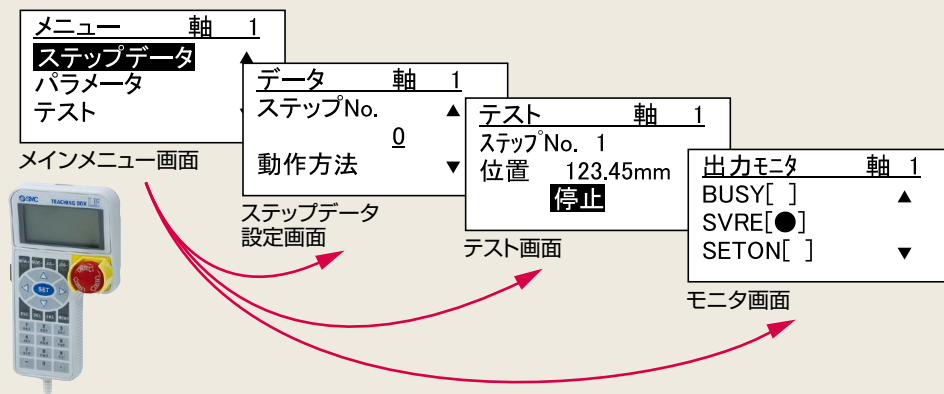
メニュー　軸　1
ステップデータ ▲
パラメータ
テスト

メインメニュー画面

データ　軸　1
ステップNo. ▲
0
動作方法 ▼

ステップデータ設定画面

テスト　軸　1
ステップNo.　1
位置　123.45mm
停止

テスト画面

出力モニタ　軸　1
BUSY[ ] ▲
SVRE[●]
SETON[ ] ▼

モニタ画面

SMC
TEACHING BOX
SET